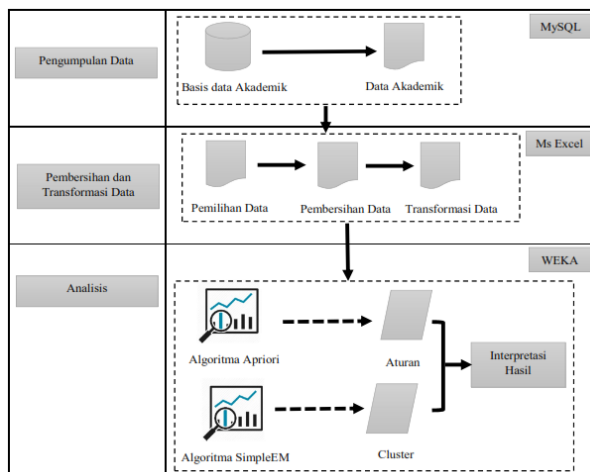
Pengumpulan Data

MySQL

Basis data Akademik

Data Akademik

Pembersihan dan Transformasi Data

Ms Excel

Pemilihan Data

Pembersihan Data

Transformasi Data

Analisis

WEKA

Algoritma Apriori

Aturan

Interpretasi Hasil

Algoritma SimpleEM

Cluster